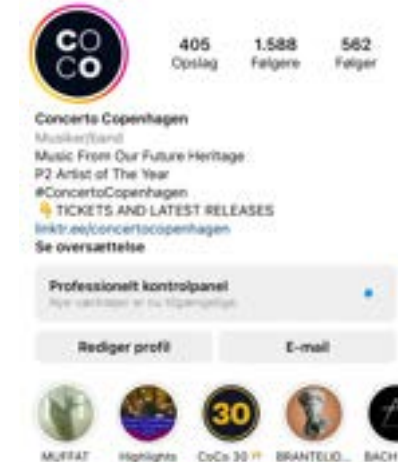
CO
CO

405
Opslag

1.588
Følgere

562
Følger

Concerto Copenhagen
Musiker/band
Music From Our Future Heritage
P2 Artist of The Year
#ConcertoCopenhagen
👇 TICKETS AND LATEST RELEASES
linktr.ee/concertocopenhagen
Se oversættelse

Professionelt kontrolpanel
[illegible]

Rediger profil

E-mail

30

MUFFAT

Highlights

CoCo 30

BRANTELID...

BACH